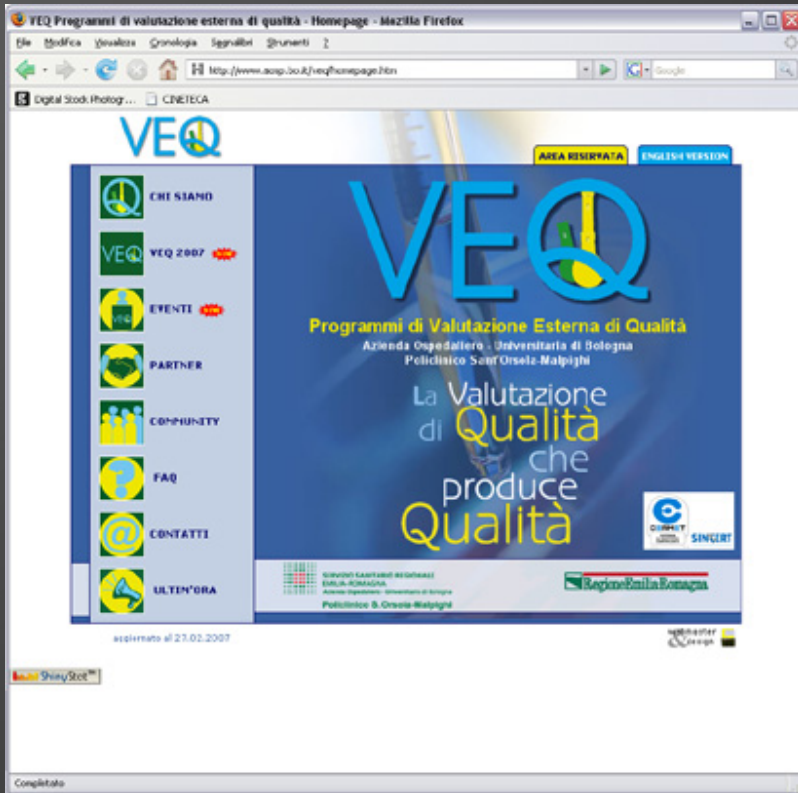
VEQ Programmi di valutazione esterna di qualità - Homepage - Mozilla Firefox

File Modifica Visualizza Cronologia Segnalibri Strumenti ?

http://www.aosp.bo.it/veq/homepage.htm

Google

Digital Stock Photogr... CINETECA

VEQ

AREA RISERVATA ENGLISH VERSION

CHI SIAMO

VEQ 2007 NEW

EVENTI NEW

PARTNER

COMMUNITY

FAQ

CONTATTI

ULTIM'ORA

VEQ

Programmi di Valutazione Esterna di Qualità

Azienda Ospedaliero - Universitaria di Bologna
Policlinico Sant'Orsola-Malpighi

La Valutazione di Qualità che produce Qualità

CERMET SINCERT

SERVIZIO SANITARIO REGIONALE EMILIA-ROMAGNA
Azienda Ospedaliero - Universitaria di Bologna
Policlinico S. Orsola-Malpighi

RegioneEmiliaRomagna

aggiornato al 27.02.2007

webmaster & design

ShinyStat

Completato